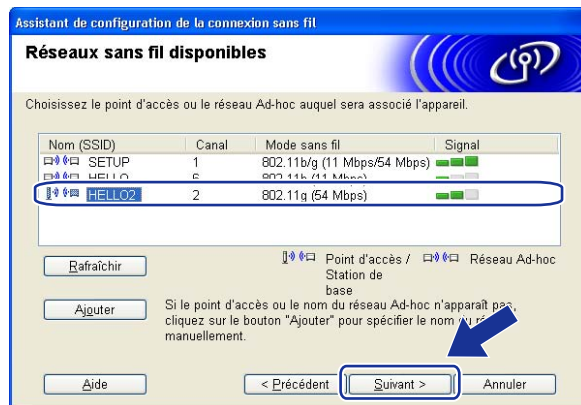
Assistant de configuration de la connexion sans fil

Réseaux sans fil disponibles

Choisissez le point d'accès ou le réseau Ad-hoc auquel sera associé l'appareil.

| Nom (SSID) | Canal | Mode sans fil | Signal |
|---|---|---|---|
| SETUP | 1 | 802.11b/g (11 Mbps/54 Mbps) | |
| HELLO | 6 | 802.11b (11 Mbps) | |
| HELLO2 | 2 | 802.11g (54 Mbps) | |

Rafraîchir

Point d'accès / Station de base

Réseau Ad-hoc

Ajouter

Si le point d'accès ou le nom du réseau Ad-hoc n'apparaît pas, cliquez sur le bouton "Ajouter" pour spécifier le nom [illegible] manuellement.

Aide

< Précédent

Suivant >

Annuler